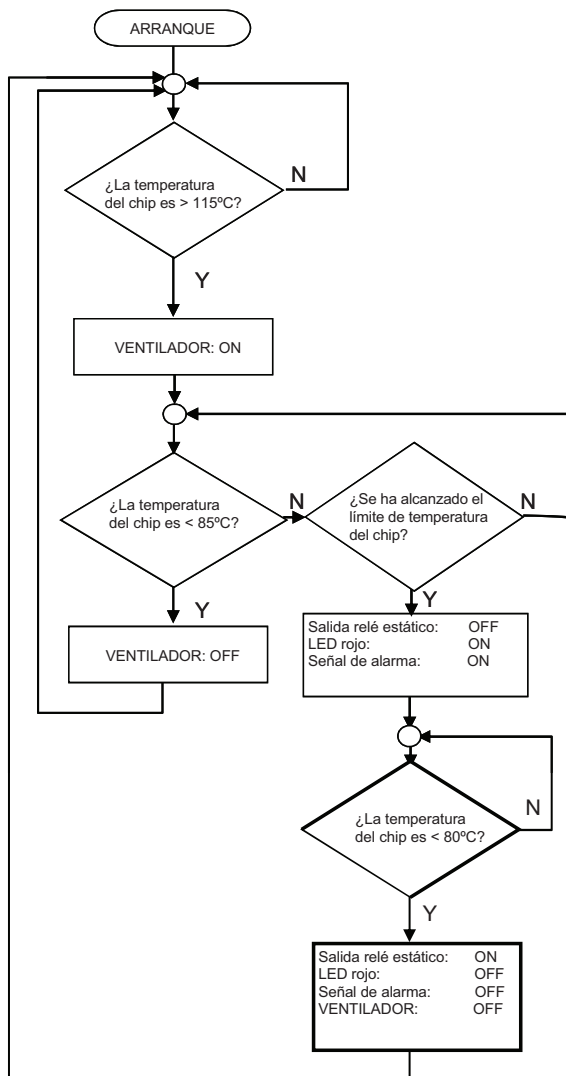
ARRANQUE

¿La temperatura del chip es > 115ºC?

N

Y

VENTILADOR: ON

¿La temperatura del chip es < 85ºC?

N

¿Se ha alcanzado el límite de temperatura del chip?

N

Y

VENTILADOR: OFF

Y

Salida relé estático: OFF
LED rojo: ON
Señal de alarma: ON

¿La temperatura del chip es < 80ºC?

N

Y

Salida relé estático: ON
LED rojo: OFF
Señal de alarma: OFF
VENTILADOR: OFF